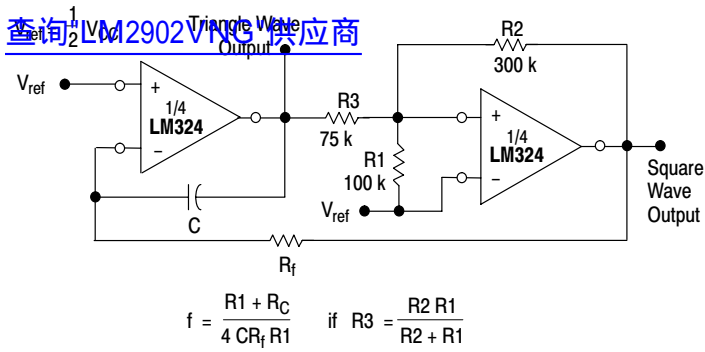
查询"LM2902VNG"供应商

$V_{ref} = \frac{1}{2} V_{CC}$

Triangle Wave Output

R2
300 k

$V_{ref}$

+
1/4
LM324
−

R3
75 k

R1
100 k

+
1/4
LM324
−

$V_{ref}$

C

Square Wave Output

$R_f$

$f = \frac{R1 + R_C}{4\ CR_f\ R1}$ if $R3 = \frac{R2\ R1}{R2 + R1}$